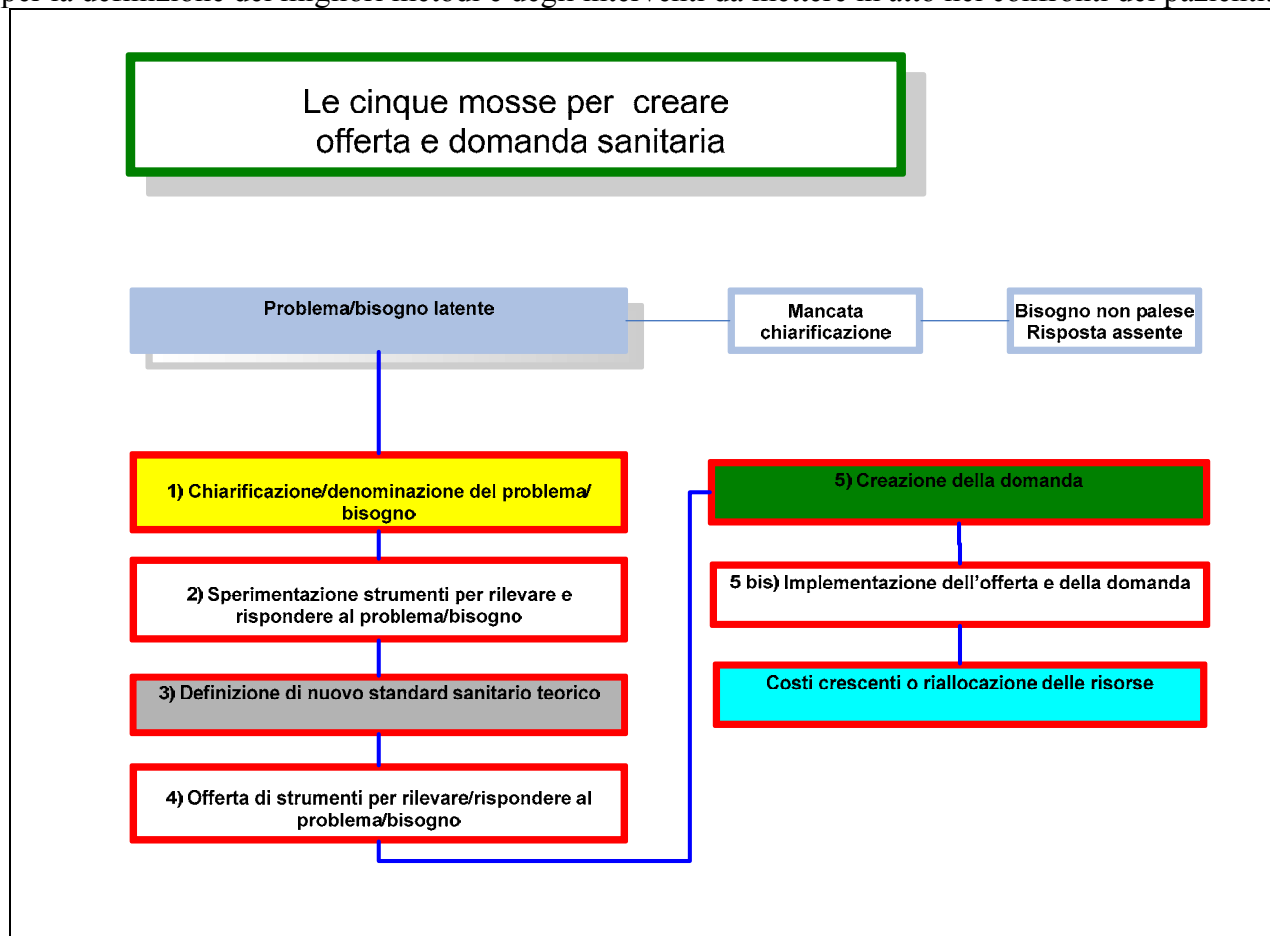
per la definizione dei migliori metodi e degli interventi da mettere in atto nei confronti dei pazienti

Le cinque mosse per creare offerta e domanda sanitaria

Problema/bisogno latente

Mancata chiarificazione

Bisogno non palese Risposta assente

1) Chiarificazione/denominazione del problema/ bisogno

2) Sperimentazione strumenti per rilevare e rispondere al problema/bisogno

3) Definizione di nuovo standard sanitario teorico

4) Offerta di strumenti per rilevare/rispondere al problema/bisogno

5) Creazione della domanda

5 bis) Implementazione dell'offerta e della domanda

Costi crescenti o riallocazione delle risorse